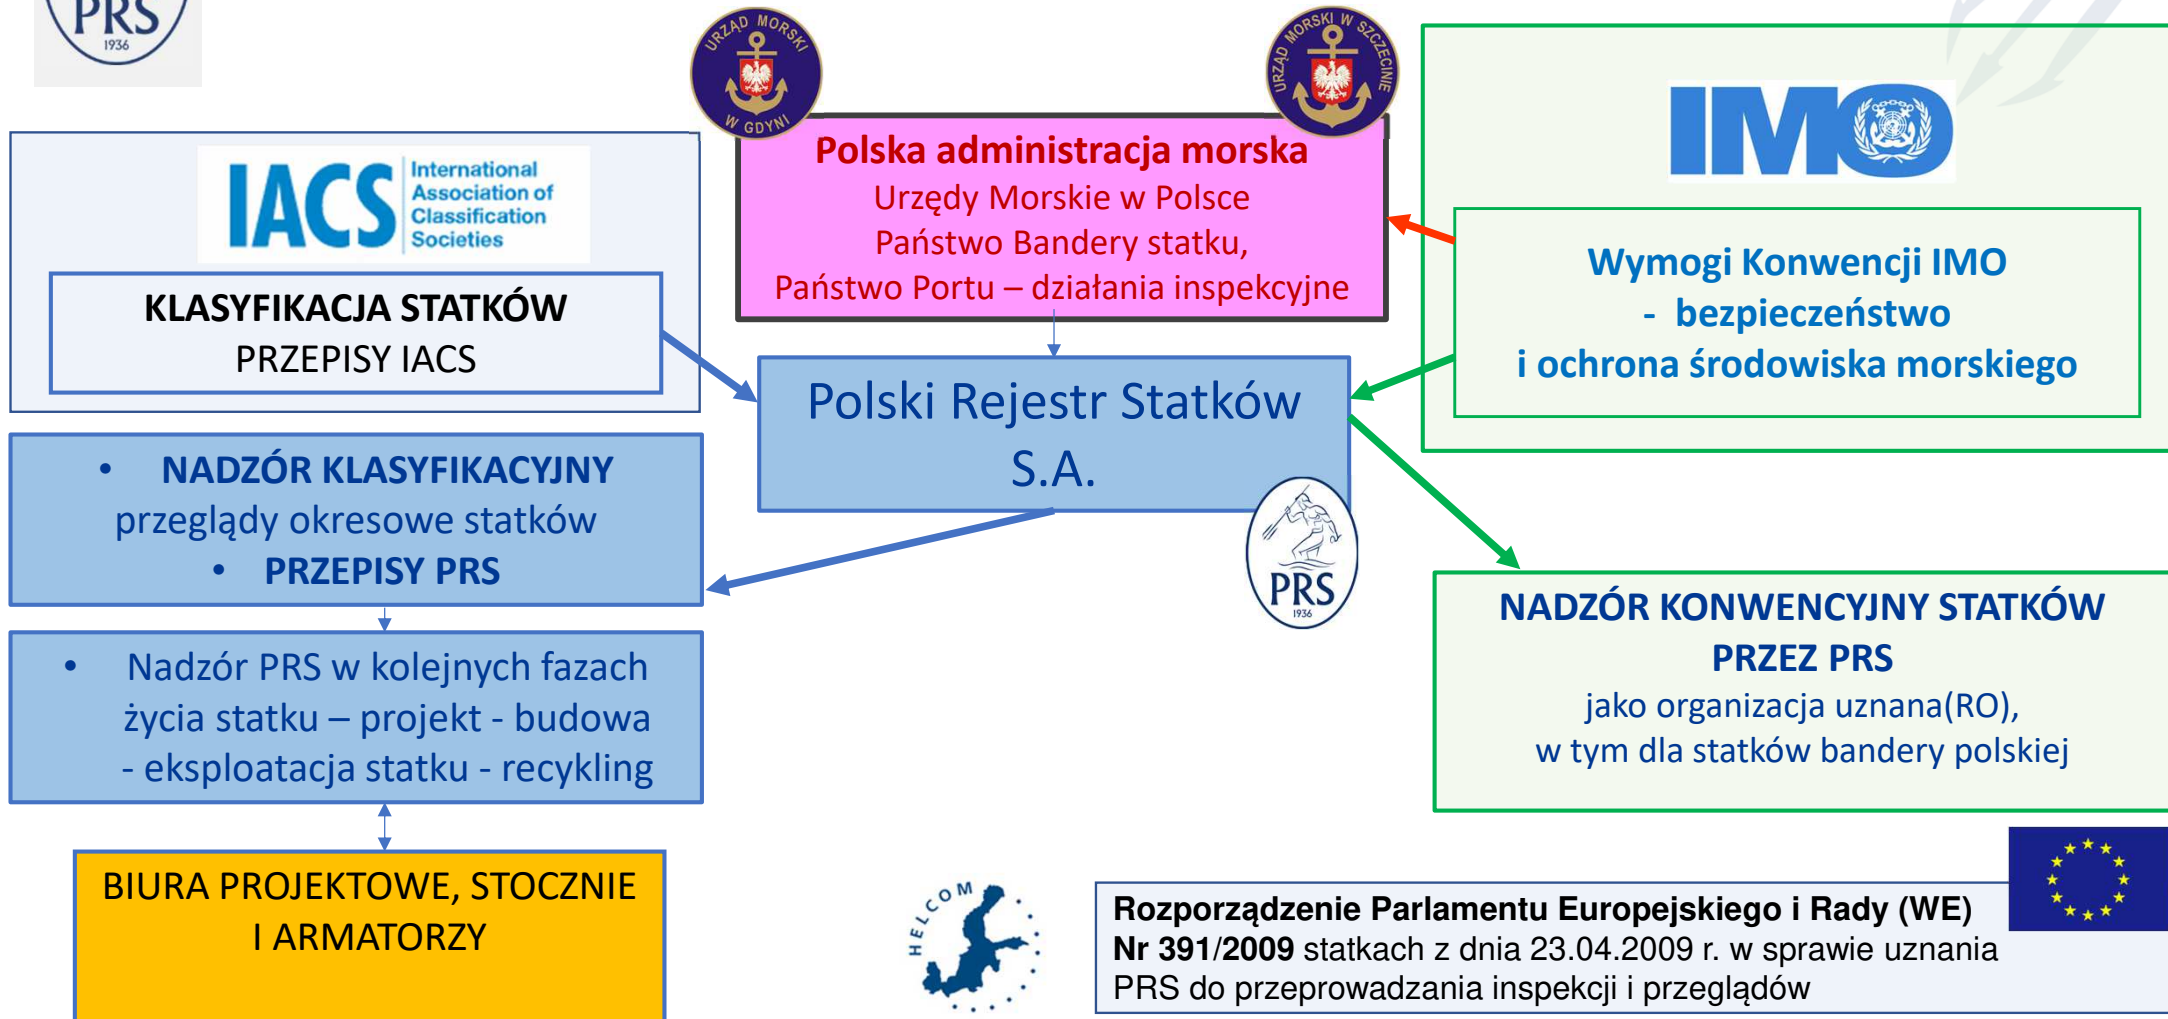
PRS
1936

URZĄD MORSKI W GDYNI

URZĄD MORSKI W SZCZECINIE

IACS International Association of Classification Societies

KLASYFIKACJA STATKÓW
PRZEPISY IACS

Polska administracja morska
Urzędy Morskie w Polsce
Państwo Bandery statku,
Państwo Portu – działania inspekcyjne

IMO

Wymogi Konwencji IMO
- bezpieczeństwo
i ochrona środowiska morskiego

Polski Rejestr Statków S.A.

PRS
1936

• NADZÓR KLASYFIKACYJNY
przeglądy okresowe statków
• PRZEPISY PRS

• Nadzór PRS w kolejnych fazach życia statku – projekt - budowa - eksploatacja statku - recykling

NADZÓR KONWENCYJNY STATKÓW PRZEZ PRS
jako organizacja uznana(RO),
w tym dla statków bandery polskiej

BIURA PROJEKTOWE, STOCZNIE I ARMATORZY

HELCOM

Rozporządzenie Parlamentu Europejskiego i Rady (WE) Nr 391/2009 statkach z dnia 23.04.2009 r. w sprawie uznania PRS do przeprowadzania inspekcji i przeglądów